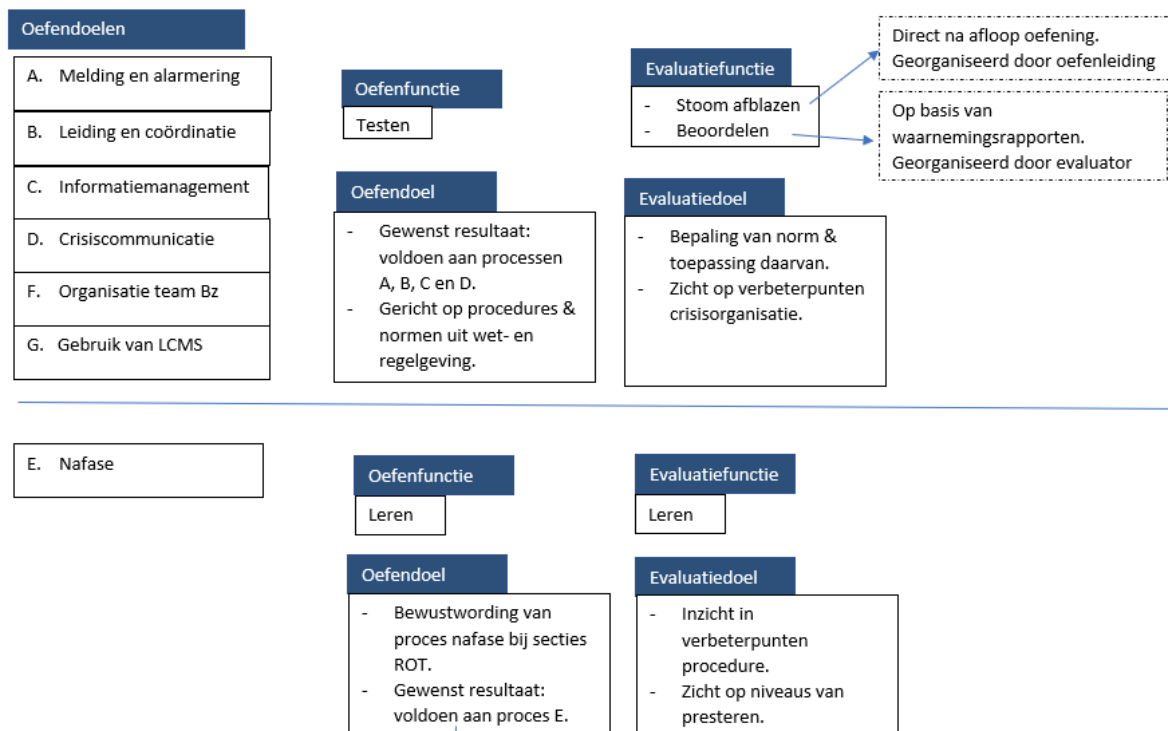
Oefendoelen

A. Melding en alarmering

B. Leiding en coördinatie

C. Informatiemanagement

D. Crisiscommunicatie

F. Organisatie team Bz

G. Gebruik van LCMS

Oefenfunctie

Testen

Oefendoel

- Gewenst resultaat: voldoen aan processen A, B, C en D.
- Gericht op procedures & normen uit wet- en regelgeving.

Evaluatiefunctie

- Stoom afblazen
- Beoordelen

Direct na afloop oefening. Georganiseerd door oefenleiding

Op basis van waarnemingsrapporten. Georganiseerd door evaluator

Evaluatiedoel

- Bepaling van norm & toepassing daarvan.
- Zicht op verbeterpunten crisisorganisatie.

E. Nafase

Oefenfunctie

Leren

Oefendoel

- Bewustwording van proces nafase bij secties ROT.
- Gewenst resultaat: voldoen aan proces E.

Evaluatiefunctie

Leren

Evaluatiedoel

- Inzicht in verbeterpunten procedure.
- Zicht op niveaus van presteren.